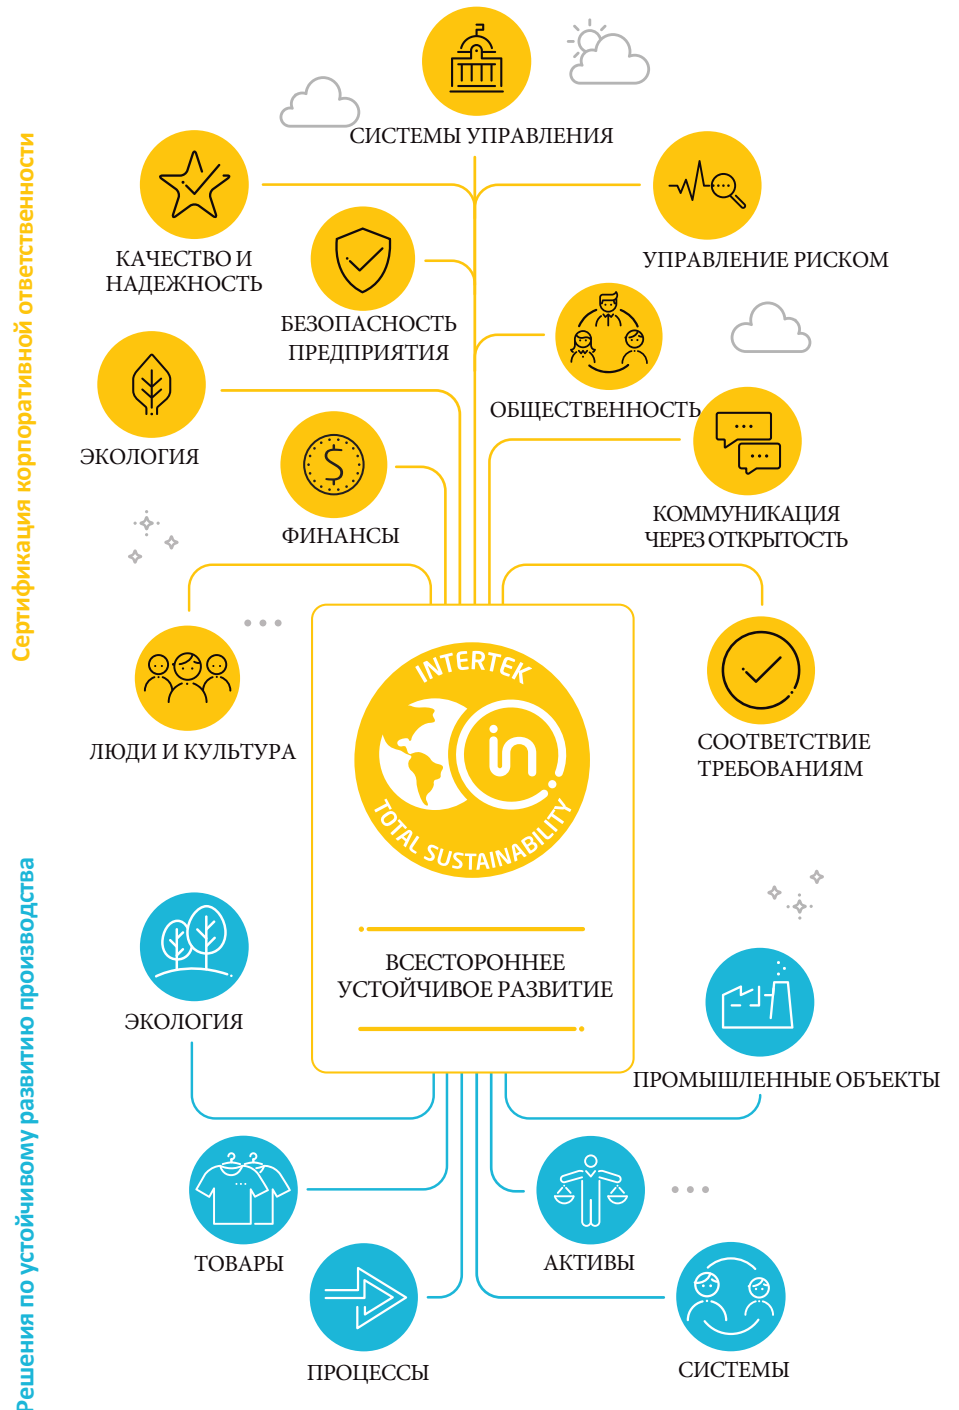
Сертификация корпоративной ответственности

СИСТЕМЫ УПРАВЛЕНИЯ

КАЧЕСТВО И НАДЕЖНОСТЬ

УПРАВЛЕНИЕ РИСКОМ

БЕЗОПАСНОСТЬ ПРЕДПРИЯТИЯ

ОБЩЕСТВЕННОСТЬ

ЭКОЛОГИЯ

ФИНАНСЫ

КОММУНИКАЦИЯ ЧЕРЕЗ ОТКРЫТОСТЬ

ЛЮДИ И КУЛЬТУРА

INTERTEK

in

TOTAL SUSTAINABILITY

СООТВЕТСТВИЕ ТРЕБОВАНИЯМ

ВСЕСТОРОННЕЕ УСТОЙЧИВОЕ РАЗВИТИЕ

Решения по устойчивому развитию производства

ЭКОЛОГИЯ

ПРОМЫШЛЕННЫЕ ОБЪЕКТЫ

ТОВАРЫ

АКТИВЫ

ПРОЦЕССЫ

СИСТЕМЫ